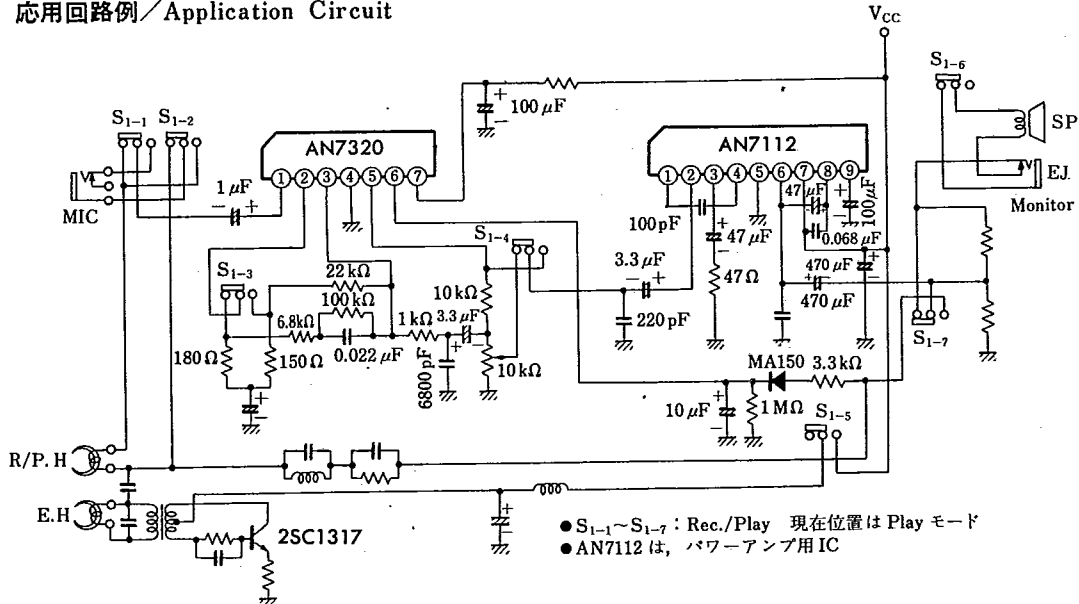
応用回路例／Application Circuit

$V_{CC}$

$100\,\mu F$

$S_{1-6}$

SP

EJ.

Monitor

$S_{1-1}$ $S_{1-2}$

AN7320

① ② ③ ④ ⑤ ⑥ ⑦

AN7112

① ② ③ ④ ⑤ ⑥ ⑦ ⑧ ⑨

$1\,\mu F$

MIC

$47\,\mu F$

$100\,\mu F$

$100\,pF$

$47\,\mu F$

$0.068\,\mu F$

$S_{1-4}$

$3.3\,\mu F$

$47\,\Omega$

$470\,\mu F$

$470\,\mu F$

$S_{1-3}$

$22\,k\Omega$

$100\,k\Omega$

$10\,k\Omega$

$6.8\,k\Omega$

$1\,k\Omega$ $3.3\,\mu F$

$220\,pF$

$S_{1-7}$

$180\,\Omega$

$150\,\Omega$

$0.022\,\mu F$

$6800\,pF$

$10\,k\Omega$

MA150 $3.3\,k\Omega$

$10\,\mu F$

$1\,M\Omega$

$S_{1-5}$

R/P. H

E.H

2SC1317

●$S_{1-1}$～$S_{1-7}$：Rec./Play　現在位置は Play モード
●AN7112 は，パワーアンプ用IC